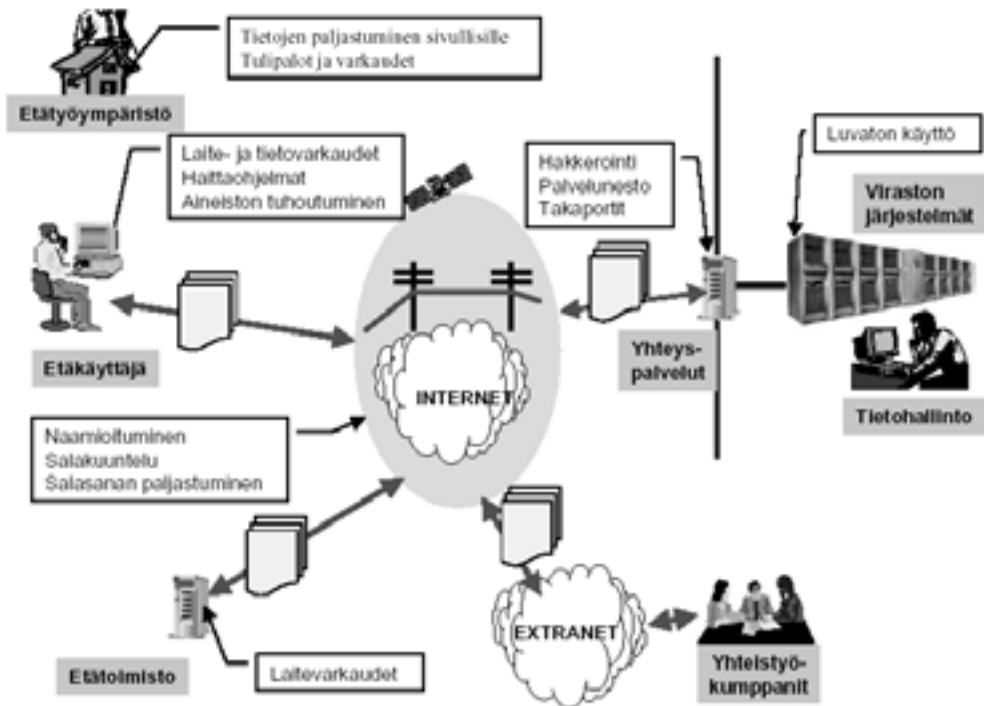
Tietojen paljastuminen sivullisille
Tulipalot ja varkaudet

Etätyöympäristö

Laite- ja tietovarkaudet
Haittaohjelmat
Aineiston tuhoutuminen

Hakkerointi
Palvelunesto
Takaportit

Luvaton käyttö

Viraston järjestelmät

Etäkäyttäjä

INTERNET

Yhteyspalvelut

Tietohallinto

Naamioituminen
Salakuuntelu
Salasanan paljastuminen

EXTRANET

Etätoimisto

Laitevarkaudet

Yhteistyökumppanit